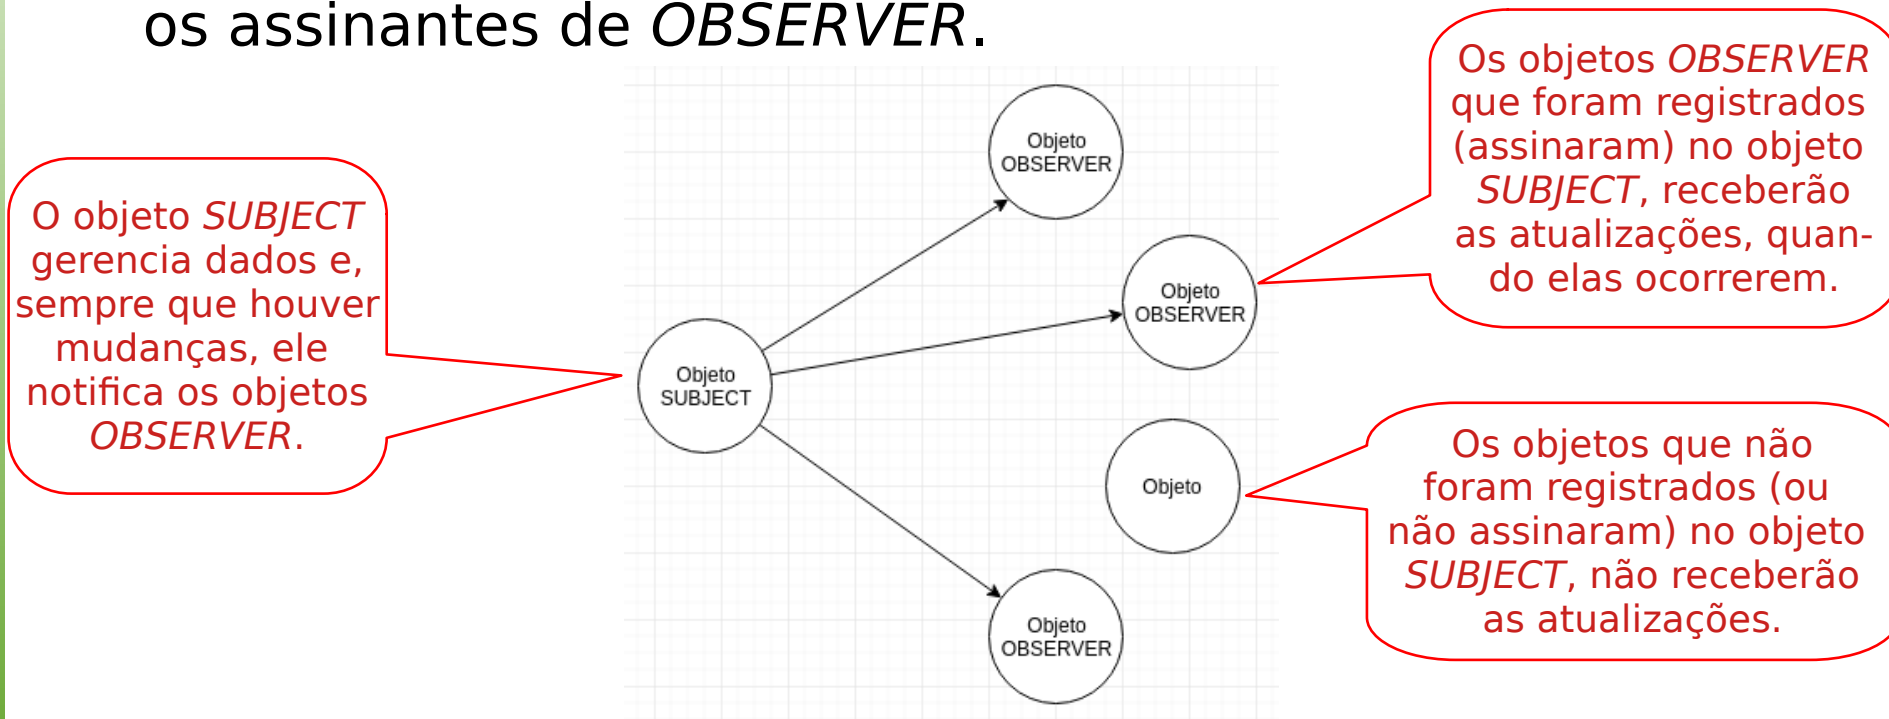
os assinantes de OBSERVER.

O objeto SUBJECT gerencia dados e, sempre que houver mudanças, ele notifica os objetos OBSERVER.

Objeto SUBJECT

Objeto OBSERVER

Objeto OBSERVER

Objeto

Objeto OBSERVER

Os objetos OBSERVER que foram registrados (assinaram) no objeto SUBJECT, receberão as atualizações, quando elas ocorrerem.

Os objetos que não foram registrados (ou não assinaram) no objeto SUBJECT, não receberão as atualizações.